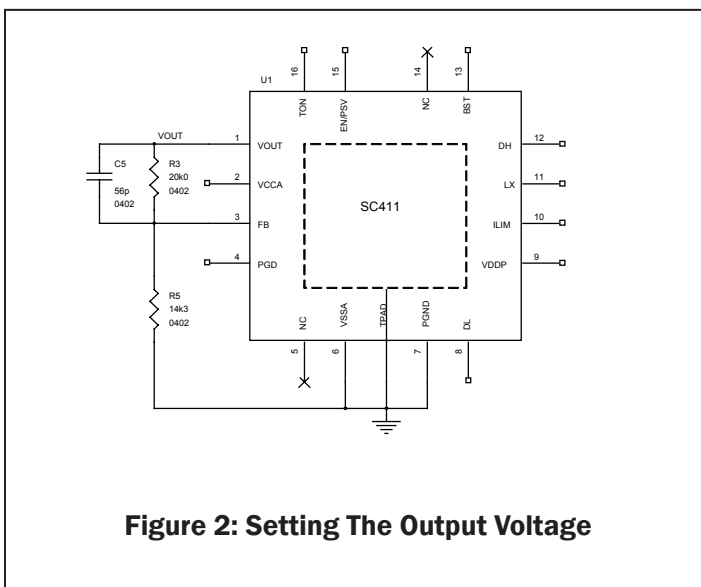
16 15 14 13
U1
TON EN/PSV NC BST
VOUT
1 VOUT
C5 56p 0402
R3 20k0 0402
2 VCCA
3 FB
4 PGD
R5 14k3 0402
SC411
DH 12
LX 11
ILIM 10
VDDP 9
NC VSSA TPAD PGND DL
5 6 7 8

Figure 2: Setting The Output Voltage